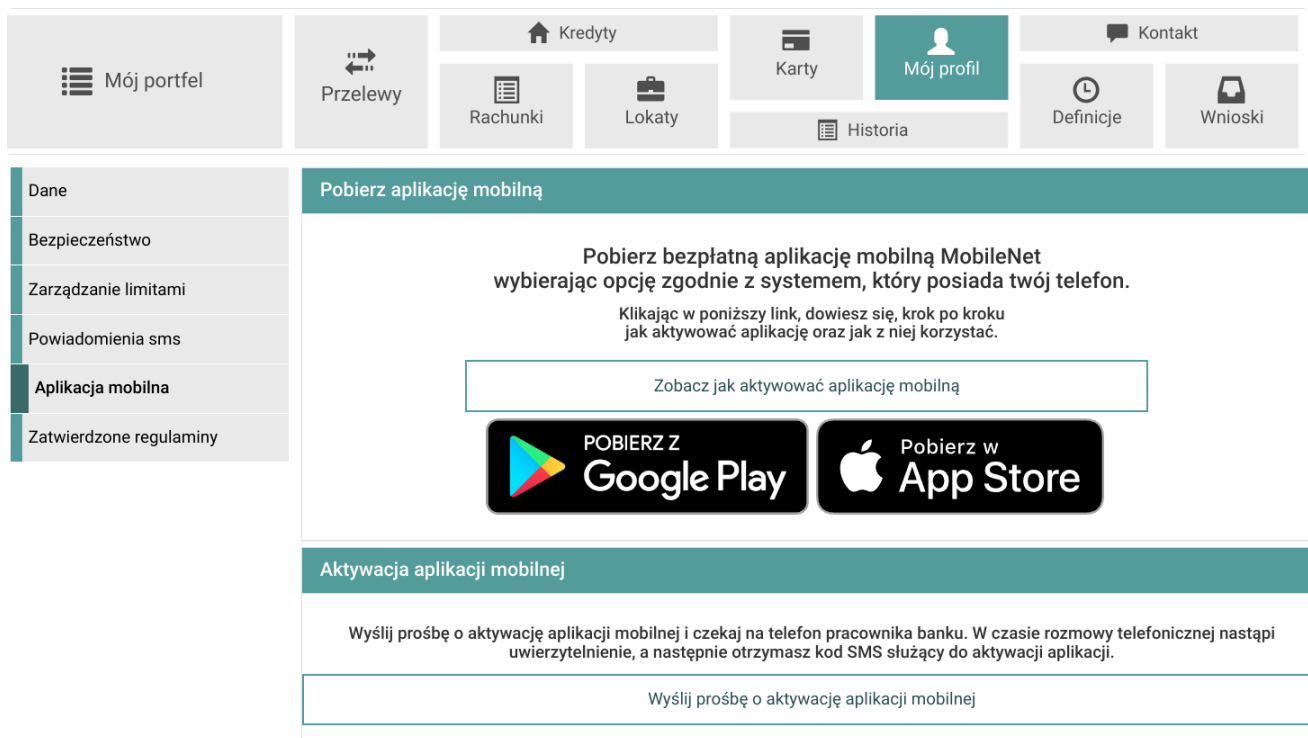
Mój portfel

Przelewy

Kredyty

Rachunki

Lokaty

Karty

Historia

Mój profil

Kontakt

Definicje

Wnioski

Dane

Bezpieczeństwo

Zarządzanie limitami

Powiadomienia sms

Aplikacja mobilna

Zatwierdzone regulaminy

Pobierz aplikację mobilną

Pobierz bezpłatną aplikację mobilną MobileNet wybierając opcję zgodnie z systemem, który posiada twój telefon.

Klikając w poniższy link, dowiesz się, krok po kroku jak aktywować aplikację oraz jak z niej korzystać.

Zobacz jak aktywować aplikację mobilną

POBIERZ Z Google Play

Pobierz w App Store

Aktywacja aplikacji mobilnej

Wyślij prośbę o aktywację aplikacji mobilnej i czekaj na telefon pracownika banku. W czasie rozmowy telefonicznej nastąpi uwierzytelnienie, a następnie otrzymasz kod SMS służący do aktywacji aplikacji.

Wyślij prośbę o aktywację aplikacji mobilnej